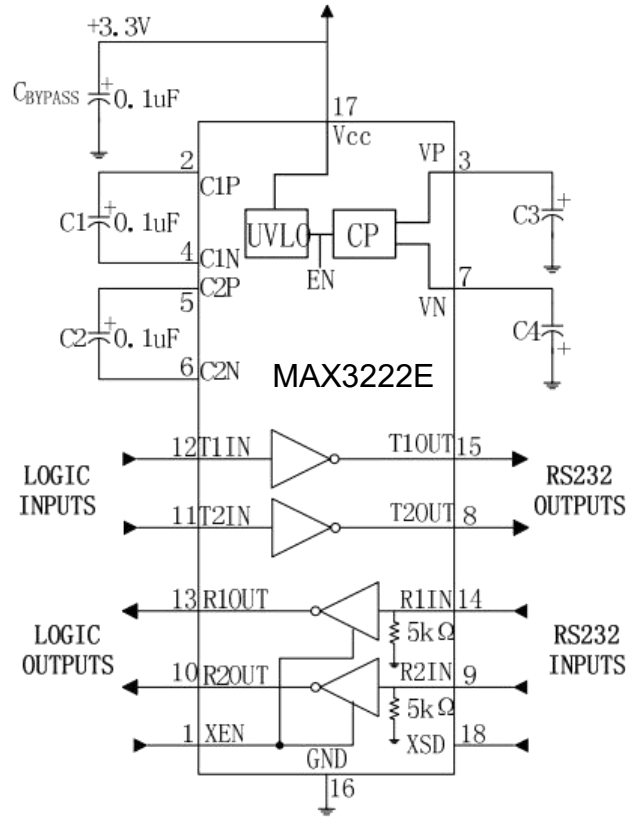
+3.3V

$C_{BYPASS}$ 0.1uF

17
Vcc

2 C1P

C1 0.1uF

4 C1N

5 C2P

C2 0.1uF

6 C2N

UVLO

CP

EN

VP 3

C3

7
VN

C4

MAX3222E

LOGIC INPUTS

12 T1IN

T1OUT 15

11 T2IN

T2OUT 8

RS232 OUTPUTS

LOGIC OUTPUTS

13 R1OUT

R1IN 14

5kΩ

10 R2OUT

R2IN 9

5kΩ

RS232 INPUTS

1 XEN

GND

XSD 18

16